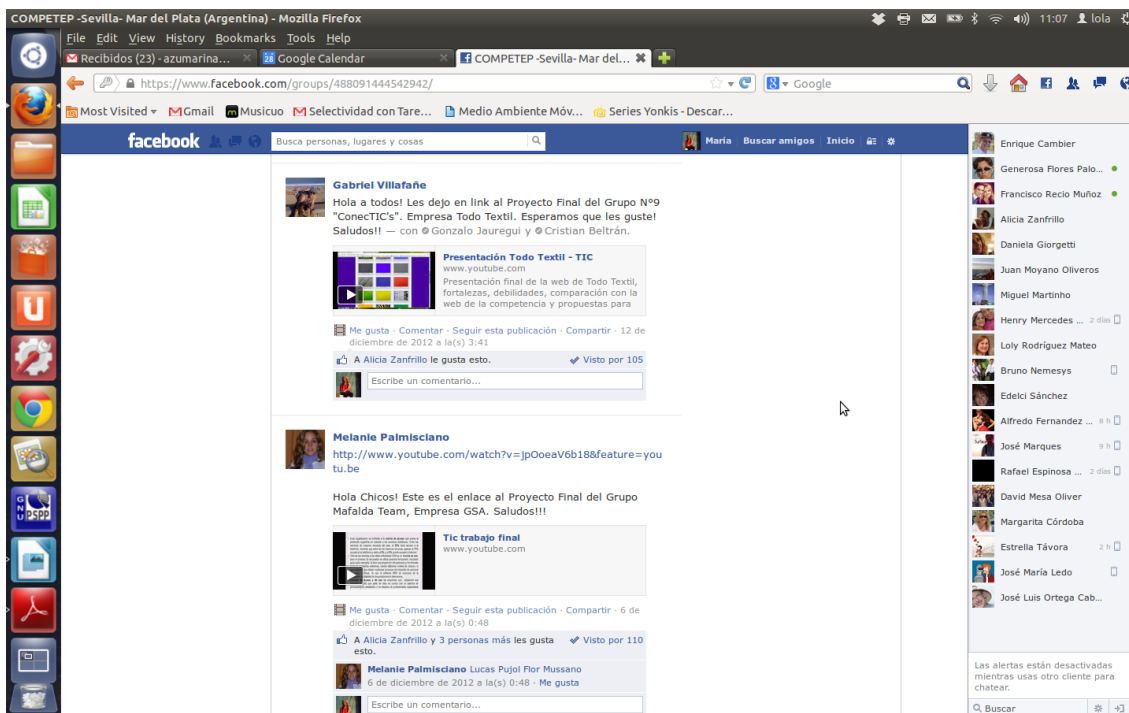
COMPETEP -Sevilla- Mar del Plata (Argentina) - Mozilla Firefox
11:07 lola

File Edit View History Bookmarks Tools Help

Recibidos (23) - azumarina... | Google Calendar | COMPETEP -Sevilla- Mar del...

https://www.facebook.com/groups/488091444542942/

Google

Most Visited | Gmail | Musicuo | Selectividad con Tare... | Medio Ambiente Móv... | Series Yonkis - Descar...

facebook | Busca personas, lugares y cosas | María | Buscar amigos | Inicio

Gabriel Villafañe
Hola a todos! Les dejo en link al Proyecto Final del Grupo Nº9 "ConecTIC's". Empresa Todo Textil. Esperamos que les guste! Saludos!! — con Gonzalo Jauregui y Cristian Beltrán.

Presentación Todo Textil - TIC
www.youtube.com
Presentación final de la web de Todo Textil, fortalezas, debilidades, comparación con la web de la competencia y propuestas para

Me gusta · Comentar · Seguir esta publicación · Compartir · 12 de diciembre de 2012 a la(s) 3:41

A Alicia Zanfrillo le gusta esto. Visto por 105

Escribe un comentario...

Melanie Palmisciano
http://www.youtube.com/watch?v=JpOoeaV6b18&feature=youtu.be

Hola Chicos! Este es el enlace al Proyecto Final del Grupo Mafalda Team, Empresa GSA. Saludos!!!

Tic trabajo final
www.youtube.com

Me gusta · Comentar · Seguir esta publicación · Compartir · 6 de diciembre de 2012 a la(s) 0:48

A Alicia Zanfrillo y 3 personas más les gusta esto. Visto por 110

Melanie Palmisciano Lucas Pujol Flor Mussano
6 de diciembre de 2012 a la(s) 0:48 · Me gusta

Escribe un comentario...

Enrique Cambier
Generosa Flores Palo...
Francisco Recio Muñoz
Alicia Zanfrillo
Daniela Giorgetti
Juan Moyano Oliveros
Miguel Martinho
Henry Mercedes ... 2 días
Loly Rodríguez Mateo
Bruno Nemesys
Edelci Sánchez
Alfredo Fernandez ... 8 h
José Marques 9 h
Rafael Espinosa ... 2 días
David Mesa Oliver
Margarita Córdoba
Estrella Távora 2 h
José María Ledo
José Luis Ortega Cab...

Las alertas están desactivadas mientras usas otro cliente para chatear.

Buscar